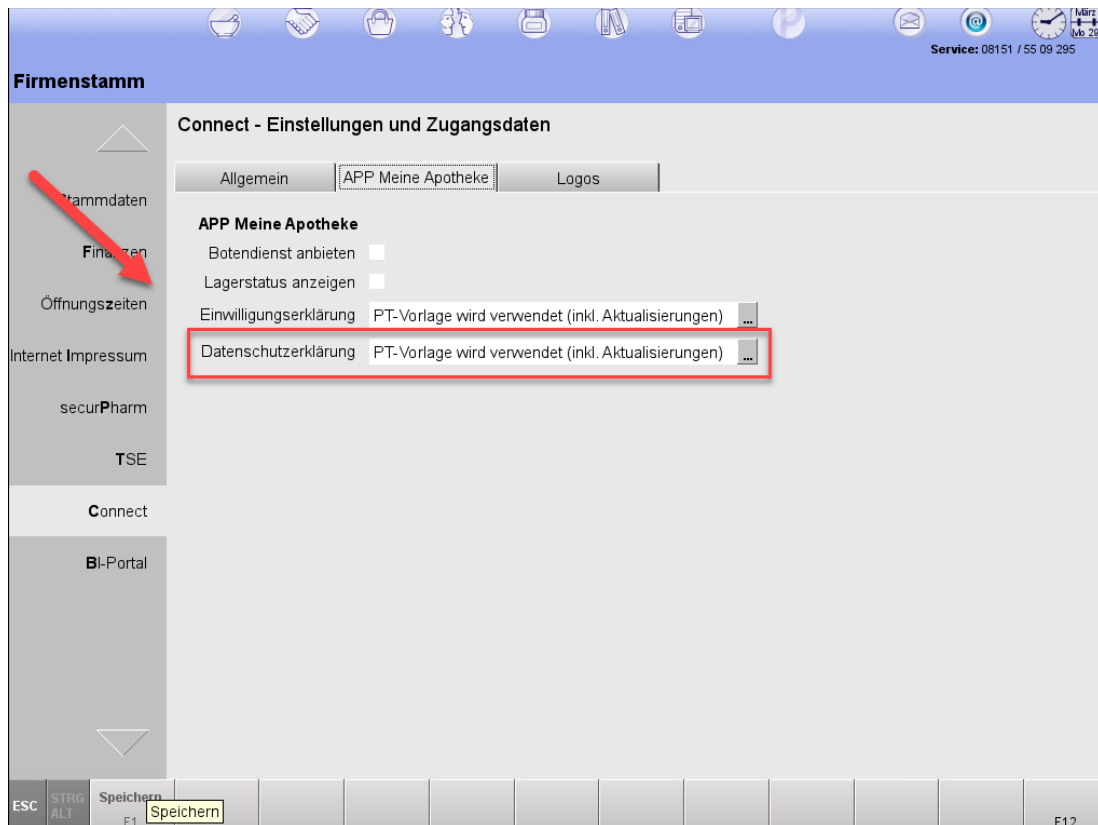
Service: 08151 / 55 09 295

März
Mo 29

Firmenstamm

Connect - Einstellungen und Zugangsdaten

Allgemein | APP Meine Apotheke | Logos

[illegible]mmdaten

Fina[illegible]zen

Öffnungszeiten

Internet Impressum

securPharm

TSE

Connect

BI-Portal

APP Meine Apotheke

Botendienst anbieten

Lagerstatus anzeigen

Einwilligungserklärung PT-Vorlage wird verwendet (inkl. Aktualisierungen) ...

Datenschutzerklärung PT-Vorlage wird verwendet (inkl. Aktualisierungen) ...

ESC STRG ALT Speichern F1 Speichern F12